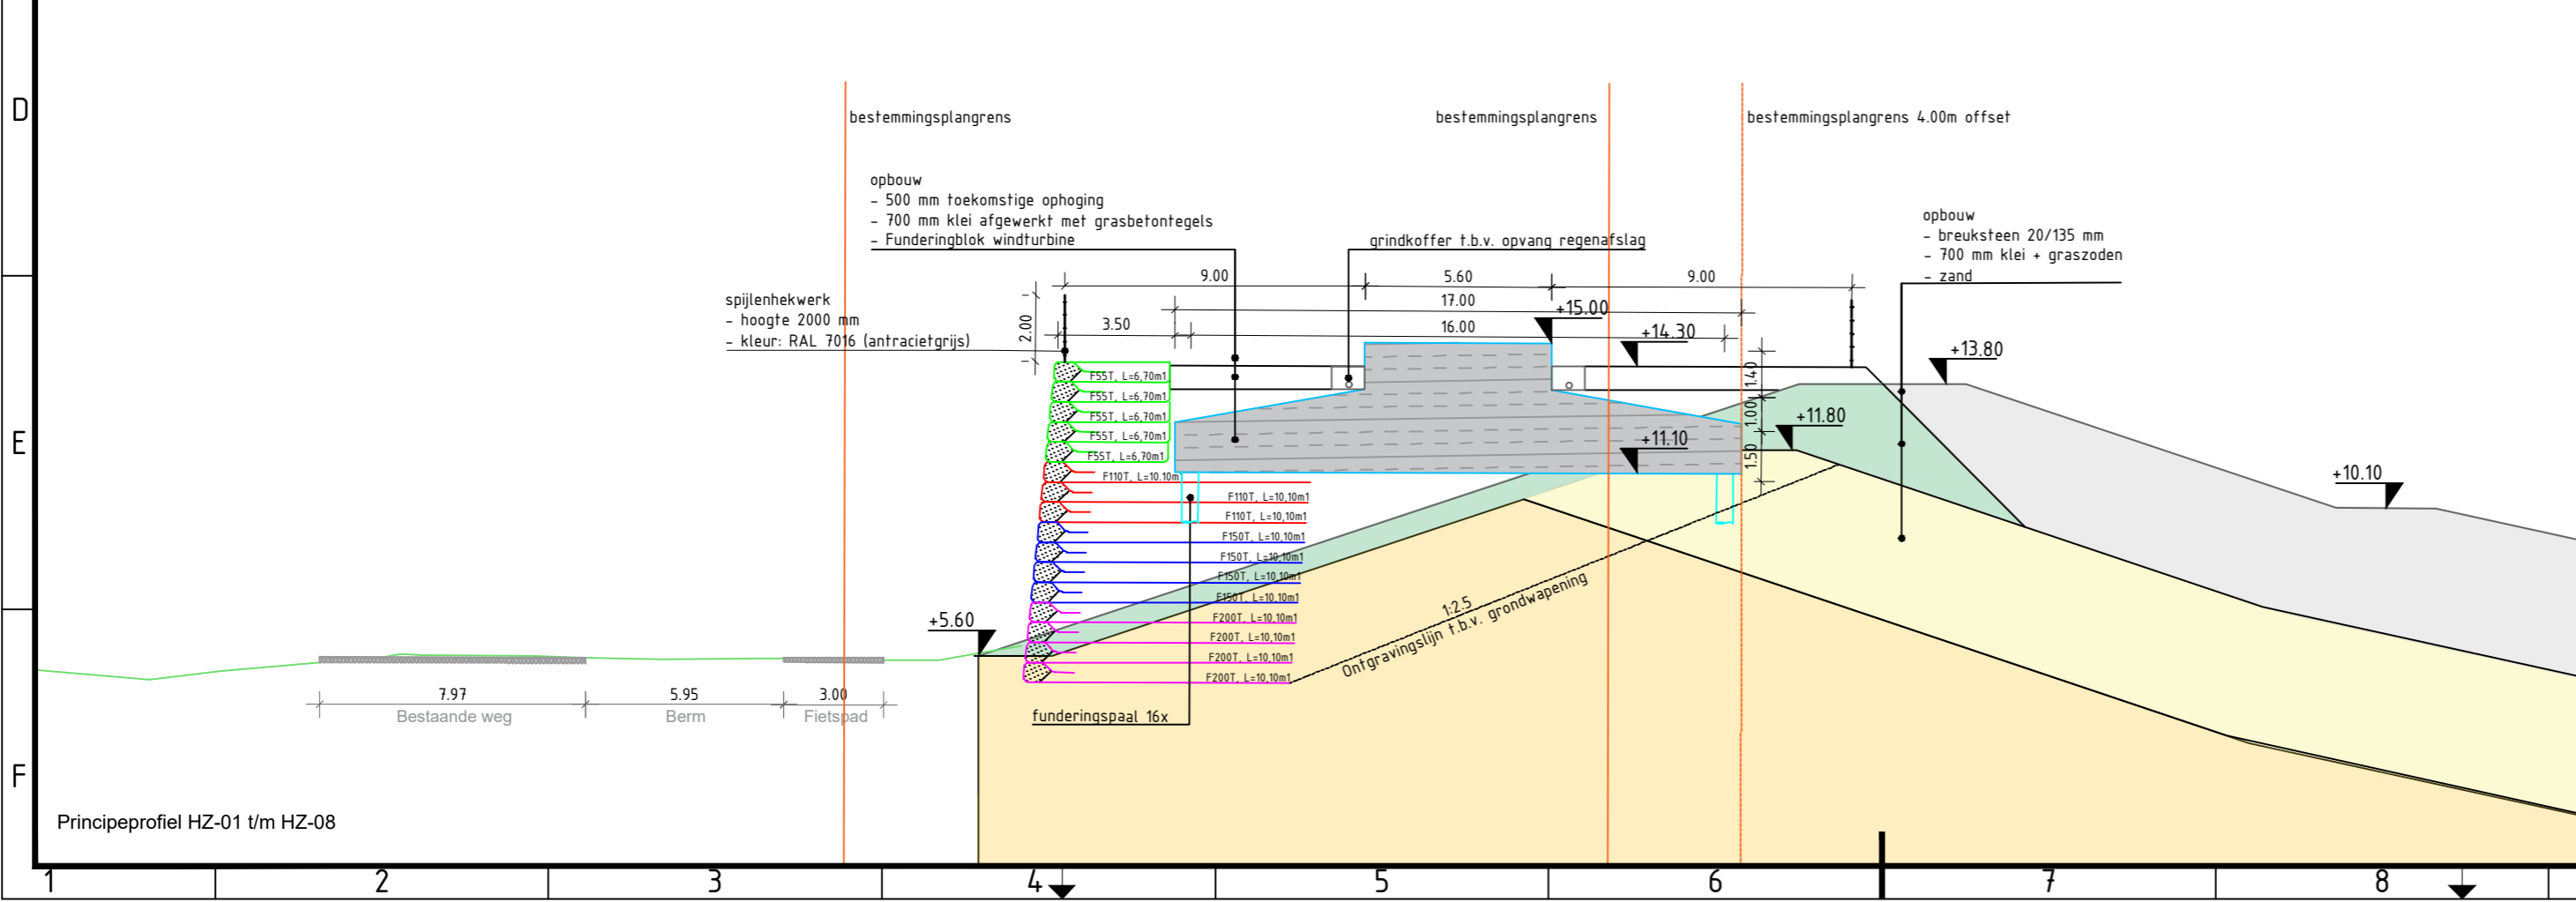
D

E

F

bestemmingsplangrens

bestemmingsplangrens

bestemmingsplangrens 4.00m offset

opbouw
- 500 mm toekomstige ophoging
- 700 mm klei afgewerkt met grasbetontegels
- Funderingblok windturbine

grindkoffer t.b.v. opvang regenafslag

opbouw
- breuksteen 20/135 mm
- 700 mm klei + graszoden
- zand

9.00
5.60
9.00
17.00
16.00
3.50
2.00
1.40
1.00
1.50

spijlenhekwerk
- hoogte 2000 mm
- kleur: RAL 7016 (antracietgrijs)

+15.00
+14.30
+13.80
+11.80
+11.10
+10.10
+5.60

F55T, L=6,70m1
F55T, L=6,70m1
F55T, L=6,70m1
F55T, L=6,70m1
F55T, L=6,70m1
F110T, L=10,10m1
F110T, L=10,10m1
F110T, L=10,10m1
F150T, L=10,10m1
F150T, L=10,10m1
F150T, L=10,10m1
F150T, L=10,10m1
F200T, L=10,10m1
F200T, L=10,10m1
F200T, L=10,10m1
F200T, L=10,10m1

1:2.5
Ontgravingslijn t.b.v. grondwapening

7.97
Bestaande weg
5.95
Berm
3.00
Fietspad

funderingspaal 16x

Principeprofiel HZ-01 t/m HZ-08

1 2 3 4 5 6 7 8